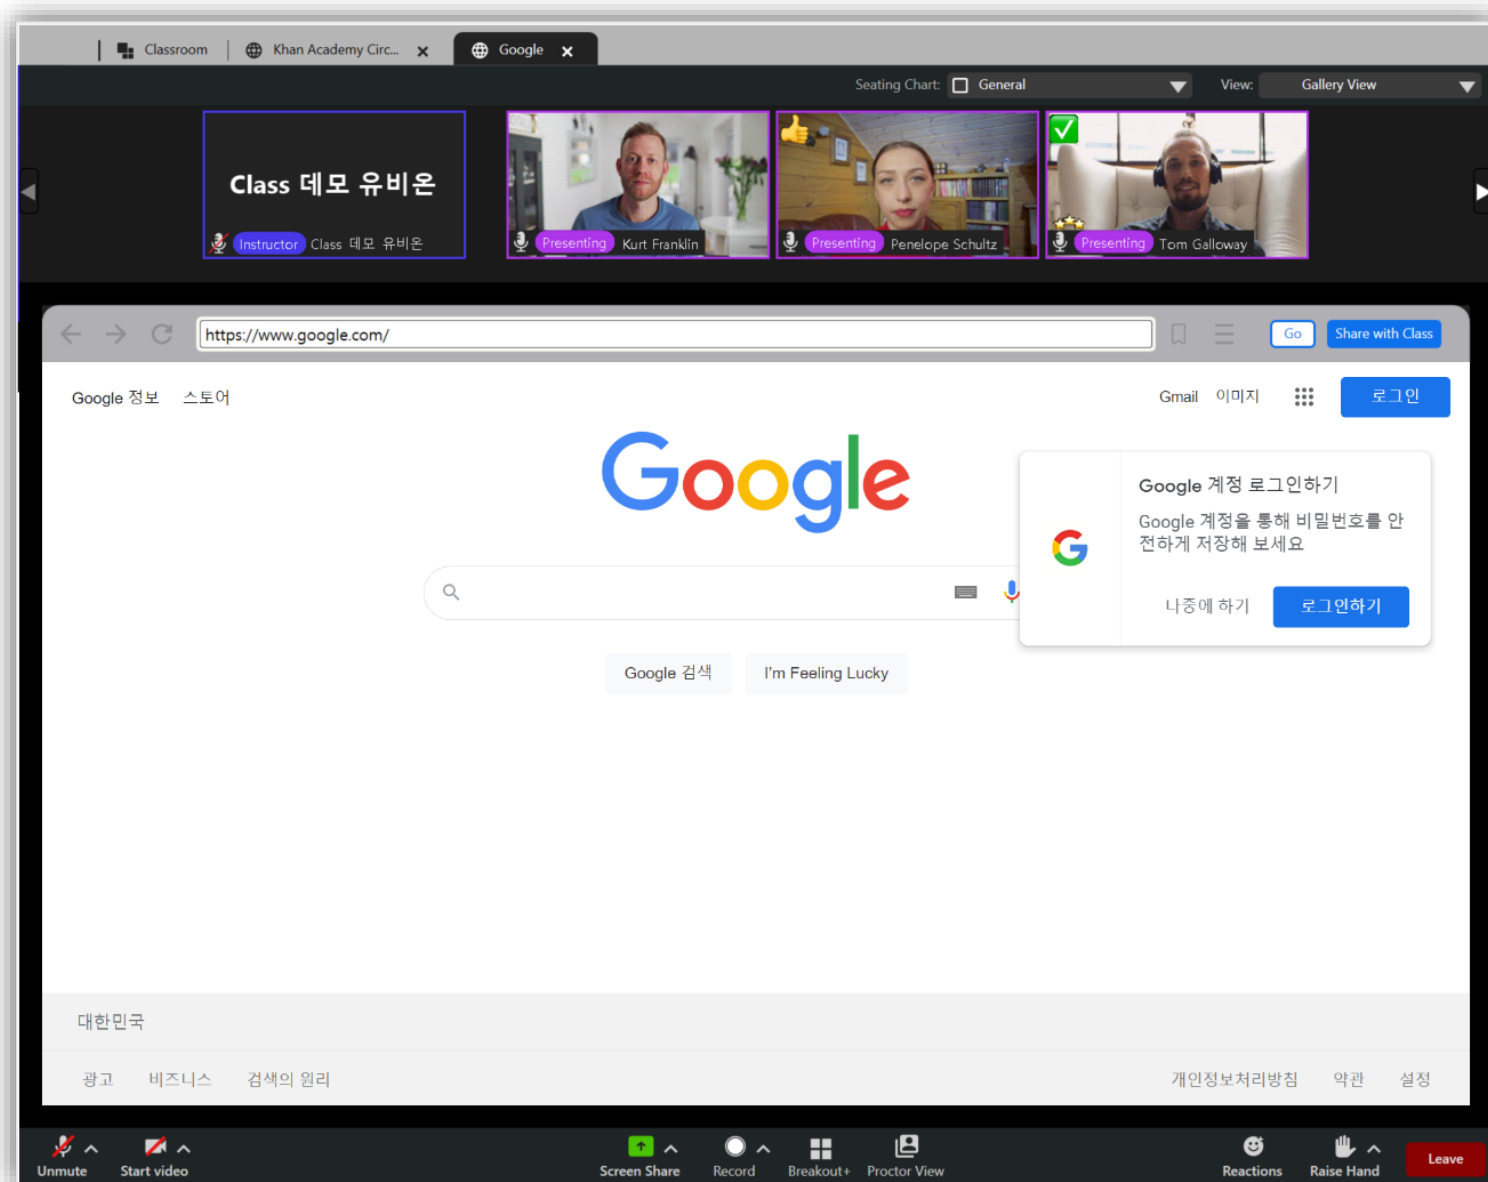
Classroom | Khan Academy Circ... × | Google ×

Seating Chart: General

View: Gallery View

Class 데모 유비온

Instructor Class 데모 유비온

Presenting Kurt Franklin

Presenting Penelope Schultz

Presenting Tom Galloway

https://www.google.com/

Go

Share with Class

Google 정보 스토어

Gmail 이미지

로그인

Google

Google 계정 로그인하기

Google 계정을 통해 비밀번호를 안전하게 저장해 보세요

나중에 하기

로그인하기

Google 검색

I'm Feeling Lucky

대한민국

광고 비즈니스 검색의 원리

개인정보처리방침 약관 설정

Unmute

Start video

Screen Share

Record

Breakout+

Proctor View

Reactions

Raise Hand

Leave